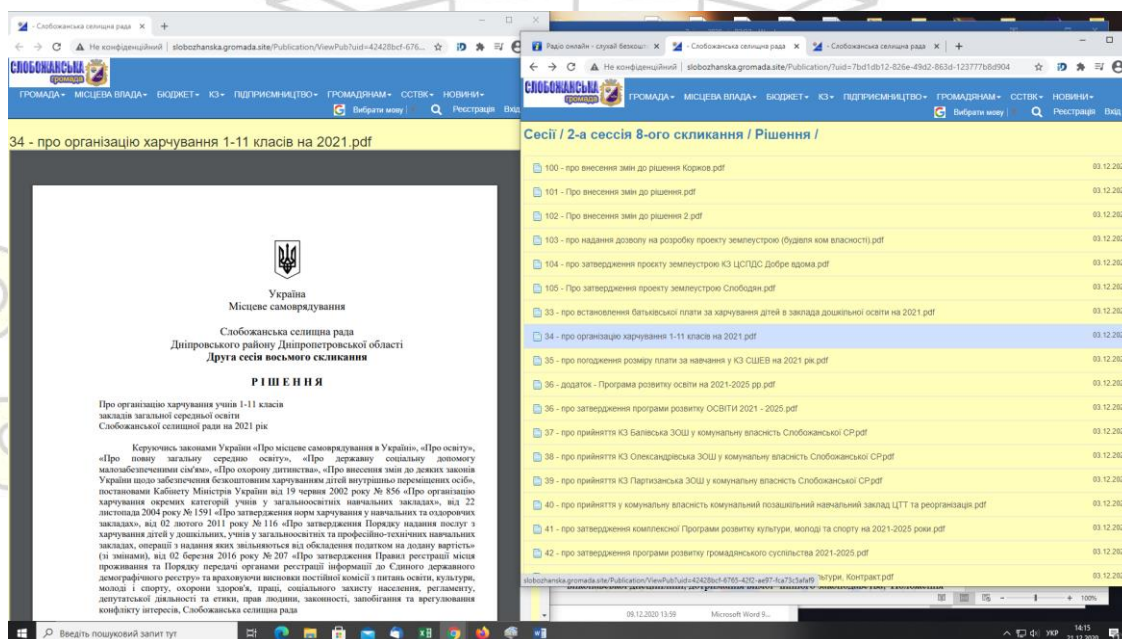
Слобожанська селищна рада ×

Не конфіденційний | slobozhanska.gromada.site/Publication/ViewPub?uid=42428bcf-676...

СЛОБОЖАНСЬКА громада

ГРОМАДА▾ МІСЦЕВА ВЛАДА▾ БЮДЖЕТ▾ КЗ▾ ПІДПРИЄМНИЦТВО▾ ГРОМАДЯНАМ▾ ССТБК▾ НОВИНИ▾

Вибрати мову | Реєстрація Вхід

34 - про організацію харчування 1-11 класів на 2021.pdf

Україна
Місцеве самоврядування

Слобожанська селищна рада
Дніпровського району Дніпропетровської області
Друга сесія восьмого скликання

РІШЕННЯ

Про організацію харчування учнів 1-11 класів закладів загальної середньої освіти Слобожанської селищної ради на 2021 рік

Керуючись законами України «Про місцеве самоврядування в Україні», «Про освіту», «Про повну загальну середню освіту», «Про державну соціальну допомогу малозабезпеченим сім'ям», «Про охорону дитинства», «Про внесення змін до деяких законів України щодо забезпечення безкоштовним харчуванням дітей внутрішньо переміщених осіб», постановами Кабінету Міністрів України від 19 червня 2002 року № 856 «Про організацію харчування окремих категорій учнів у загальноосвітніх навчальних закладах», від 22 листопада 2004 року № 1591 «Про затвердження норм харчування у навчальних та оздоровчих закладах», від 02 лютого 2011 року № 116 «Про затвердження Порядку надання послуг з харчування дітей у дошкільних, учнів у загальноосвітніх та професійно-технічних навчальних закладах, операції з надання яких звільняються від обкладення податком на додану вартість» (зі змінами), від 02 березня 2016 року № 207 «Про затвердження Правил реєстрації місця проживання та Порядку передачі органами реєстрації інформації до Єдиного державного демографічного реєстру» та враховуючи висновки постійної комісії з питань освіти, культури, молоді і спорту, охорони здоров'я, праці, соціального захисту населення, регламенту, депутатської діяльності та етики, прав людини, законності, запобігання та врегулювання конфлікту інтересів, Слобожанська селищна рада

Радіо онлайн - слухай безкошт ×
Слобожанська селищна рада ×
Слобожанська селищна рада ×

Не конфіденційний | slobozhanska.gromada.site/Publication/?uid=7bd1db12-826e-49d2-863d-123777b8d904

СЛОБОЖАНСЬКА громада

ГРОМАДА▾ МІСЦЕВА ВЛАДА▾ БЮДЖЕТ▾ КЗ▾ ПІДПРИЄМНИЦТВО▾ ГРОМАДЯНАМ▾ ССТБК▾ НОВИНИ▾

Вибрати мову | Реєстрація Вхід

Сесії / 2-а сессія 8-ого скликання / Рішення /

100 - про внесення змін до рішення Корков.pdf 03.12.20
101 - Про внесення змін до рішення.pdf 03.12.20
102 - Про внесення змін до рішення 2.pdf 03.12.20
103 - про надання дозволу на розробку проекту землеустрою (будівля ком власності).pdf 03.12.20
104 - про затвердження проекту землеустрою КЗ ЦСПДС Добре вдома.pdf 03.12.20
105 - Про затвердження проекту землеустрою Слободян.pdf 03.12.20
33 - про встановлення батьківської плати за харчування дітей в заклада дошкільної освіти на 2021.pdf 03.12.20
34 - про організацію харчування 1-11 класів на 2021.pdf 03.12.20
35 - про погодження розміру плати за навчання у КЗ СШЕВ на 2021 рік.pdf 03.12.20
36 - додаток - Програма розвитку освіти на 2021-2025 рр.pdf 03.12.20
36 - про затвердження програми розвитку ОСВІТИ 2021 - 2025.pdf 03.12.20
37 - про прийняття КЗ Балівська ЗОШ у комунальну власність Слобожанської СР.pdf 03.12.20
38 - про прийняття КЗ Олександрівська ЗОШ у комунальну власність Слобожанської СР.pdf 03.12.20
39 - про прийняття КЗ Партизанська ЗОШ у комунальну власність Слобожанської СР.pdf 03.12.20
40 - про прийняття у комунальну власність комунальний позашкільний навчальний заклад ЦТТ та реорганізація.pdf 03.12.20
41 - про затвердження комплексної Програми розвитку культури, молоді та спорту на 2021-2025 роки.pdf 03.12.20
42 - про затвердження програми розвитку громадянського суспільства 2021-2025.pdf 03.12.20

slobozhanska.gromada.site/Publication/ViewPub?uid=42428bcf-6765-42f2-ae97-fca73c5afaf9 ...ьтури, Контракт.pdf

09.12.2020 13:59 Microsoft Word 9...

100%

Введіть пошуковий запит тут

УКР 14:15 21.12.2020